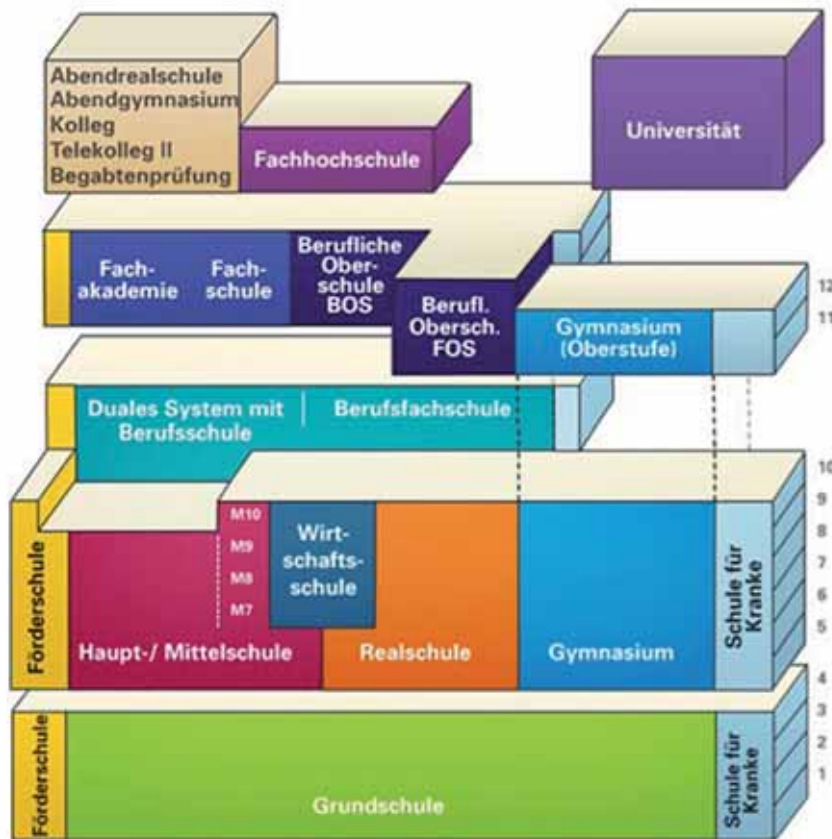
Abendrealschule
Abendgymnasium
Kolleg
Telekolleg II
Begabtenprüfung

Fachhochschule

Universität

Fachakademie

Fachschule

Berufliche Oberschule BOS

Berufl. Obersch. FOS

Gymnasium (Oberstufe)

12
11

Duales System mit Berufsschule

Berufsfachschule

10
9
8
7
6
5

Förderschule

M10
M9
M8
M7

Wirtschaftsschule

Haupt-/ Mittelschule

Realschule

Gymnasium

Schule für Kranke

4
3
2
1

Förderschule

Grundschule

Schule für Kranke